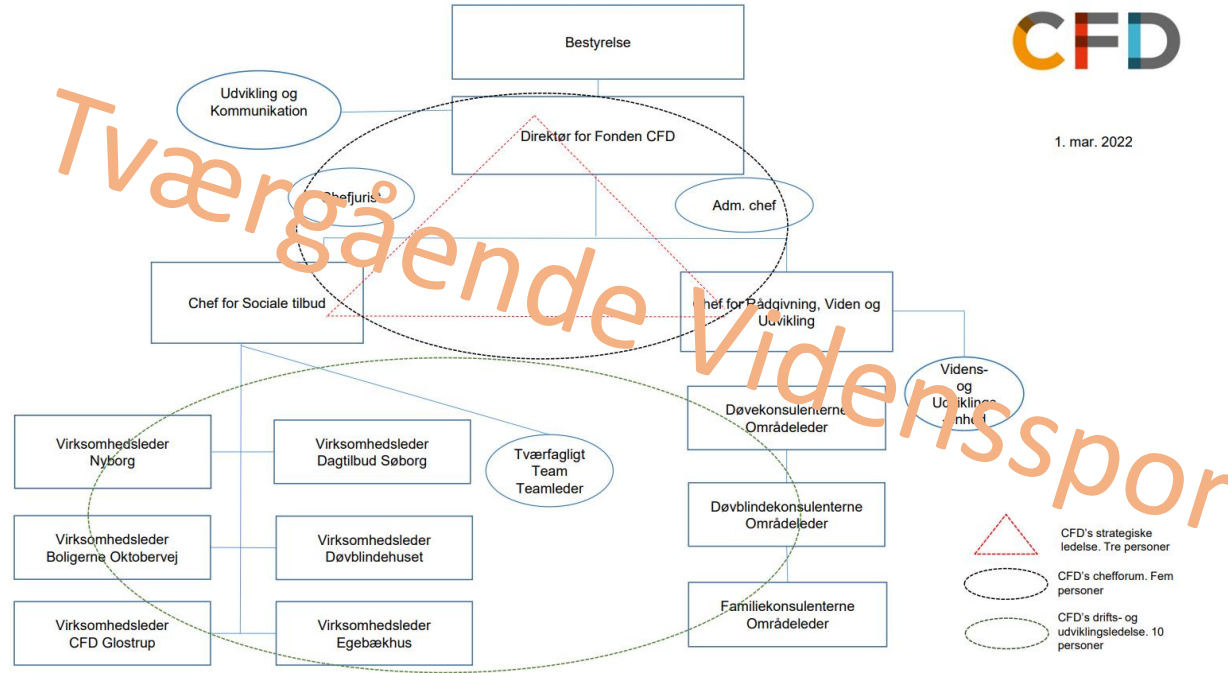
CFD

Bestyrelse

Udvikling og Kommunikation

Direktør for Fonden CFD

1. mar. 2022

Tværgående Vidensspor

Chefjurist

Adm. chef

Chef for Sociale tilbud

Chef for Rådgivning, Viden og Udvikling

Videns- og Udviklings enhed

Døvekonsulenterne Områdeleder

Virksomhedsleder Nyborg

Virksomhedsleder Dagtilbud Søborg

Tværfagligt Team Teamleder

Døvblindekonsulenterne Områdeleder

Virksomhedsleder Boligerne Oktobervej

Virksomhedsleder Døvblindehuset

CFD's strategiske ledelse. Tre personer

CFD's chefforum. Fem personer

Virksomhedsleder CFD Glostrup

Virksomhedsleder Egebækhus

Familiekonsulenterne Områdeleder

CFD's drifts- og udviklingsledelse. 10 personer